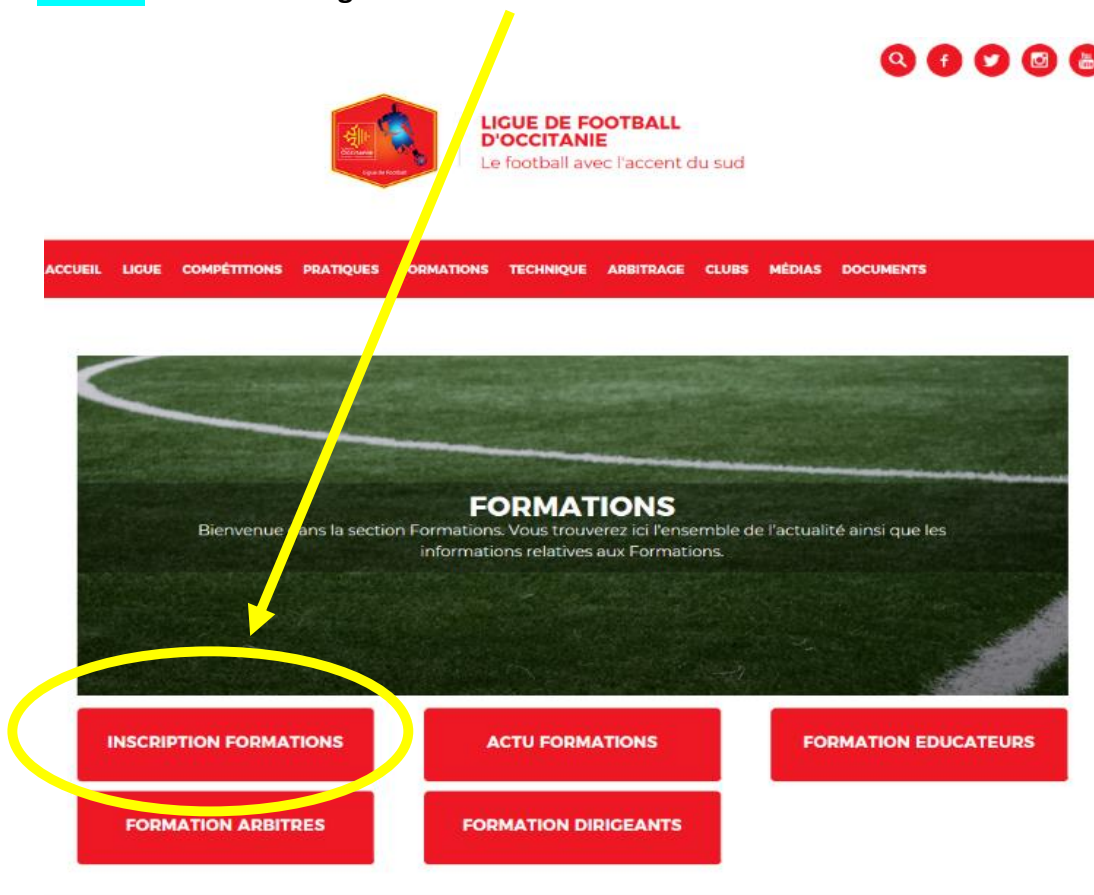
LIGUE DE FOOTBALL D'OCCITANIE
Le football avec l'accent du sud

Occitanie
Ligue de Football

ACCUEIL LIGUE COMPÉTITIONS PRATIQUES FORMATIONS TECHNIQUE ARBITRAGE CLUBS MÉDIAS DOCUMENTS

FORMATIONS
Bienvenue dans la section Formations. Vous trouverez ici l'ensemble de l'actualité ainsi que les informations relatives aux Formations.

INSCRIPTION FORMATIONS
ACTU FORMATIONS
FORMATION EDUCATEURS
FORMATION ARBITRES
FORMATION DIRIGEANTS